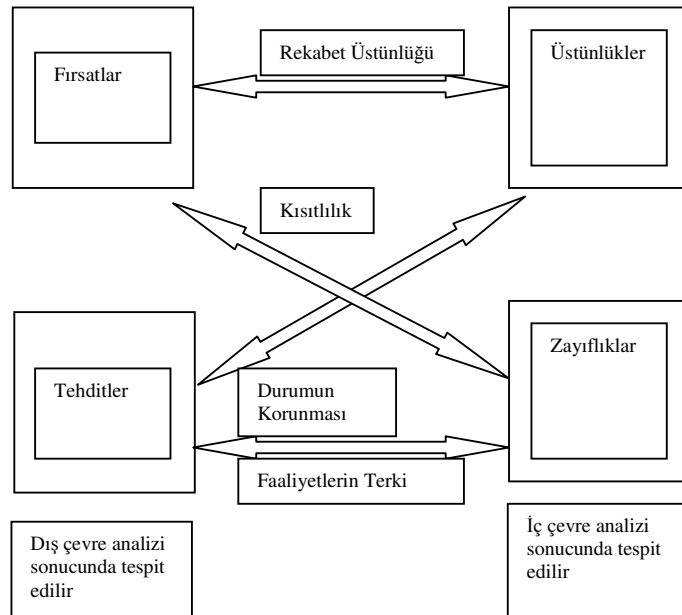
Fırsatlar

Rekabet Üstünlüğü

Üstünlükler

Kısıtlılık

Tehditler

Durumun Korunması

Zayıflıklar

Faaliyetlerin Terki

Dış çevre analizi sonucunda tespit edilir

İç çevre analizi sonucunda tespit edilir